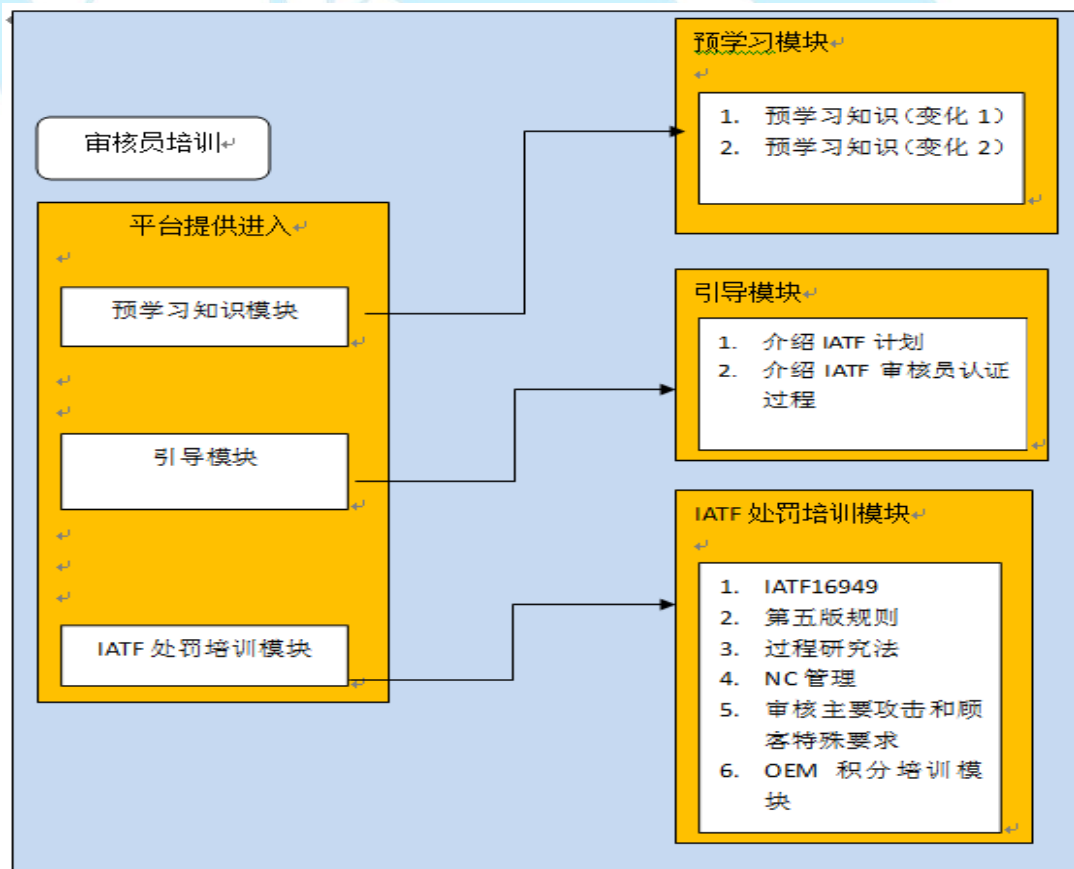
审核员培训

平台提供进入

预学习知识模块

引导模块

IATF 处罚培训模块

预学习模块

1. 预学习知识（变化 1）
2. 预学习知识（变化 2）

引导模块

1. 介绍 IATF 计划
2. 介绍 IATF 审核员认证过程

IATF 处罚培训模块

1. IATF16949
2. 第五版规则
3. 过程研究法
4. NC 管理
5. 审核主要攻击和顾客特殊要求
6. OEM 积分培训模块